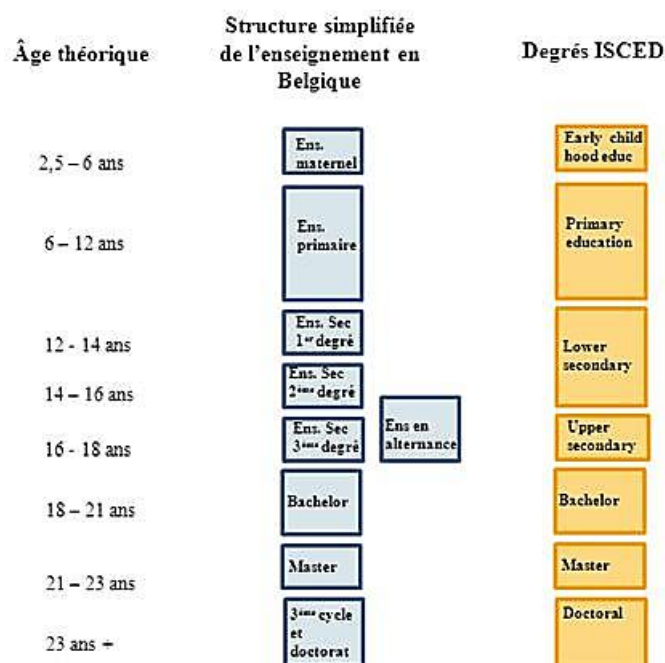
Âge théorique

Structure simplifiée de l'enseignement en Belgique

Degrés ISCED

2,5 – 6 ans

Ens. maternel

Early child hood educ

6 – 12 ans

Ens. primaire

Primary education

12 - 14 ans

Ens. Sec $1^{er}$ degré

Lower secondary

14 – 16 ans

Ens. Sec $2^{ème}$ degré

16 - 18 ans

Ens. Sec $3^{ème}$ degré

Ens en alternance

Upper secondary

18 – 21 ans

Bachelor

Bachelor

21 – 23 ans

Master

Master

23 ans +

$3^{ème}$ cycle et doctorat

Doctoral